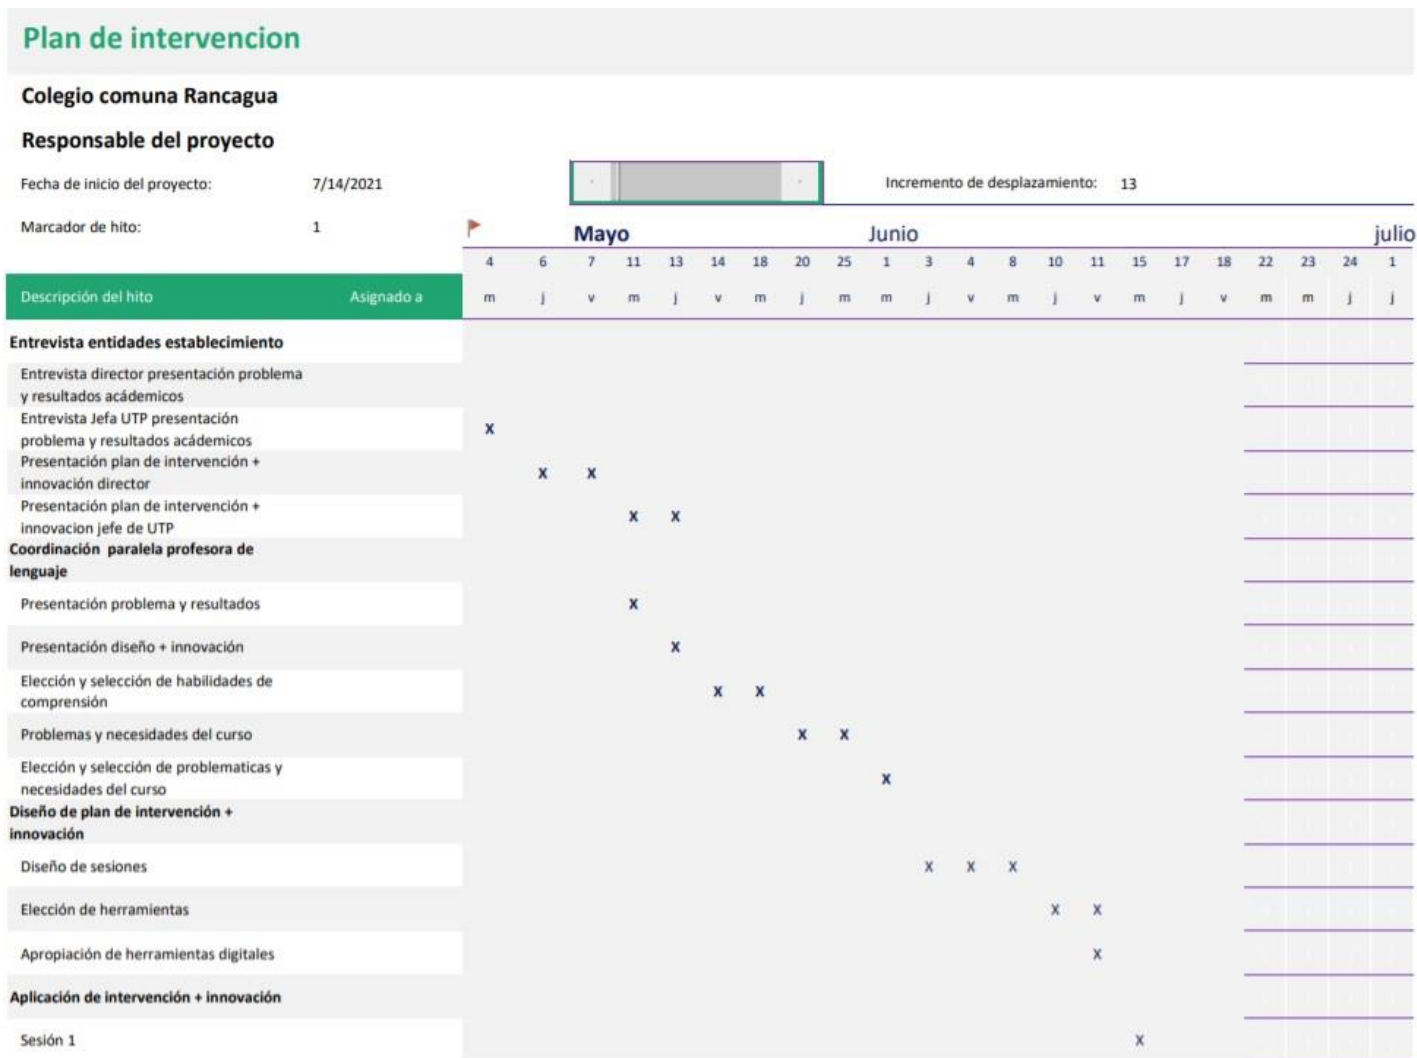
Plan de intervencion

Colegio comuna Rancagua

Responsable del proyecto

Fecha de inicio del proyecto: 7/14/2021

Incremento de desplazamiento: 13

Marcador de hito: 1

| Descripción del hito | Asignado a | Mayo 4 m | 6 j | 7 v | 11 m | 13 j | 14 v | 18 m | 20 j | 25 m | Junio 1 m | 3 j | 4 v | 8 m | 10 j | 11 v | 15 m | 17 j | 18 v | 22 m | 23 m | 24 j | julio 1 j |
|---|---|---|---|---|---|---|---|---|---|---|---|---|---|---|---|---|---|---|---|---|---|---|---|
| Entrevista entidades establecimiento | | | | | | | | | | | | | | | | | | | | | | | |
| Entrevista director presentación problema y resultados acádemicos | | | | | | | | | | | | | | | | | | | | | | | |
| Entrevista Jefa UTP presentación problema y resultados acádemicos | | x | | | | | | | | | | | | | | | | | | | | | |
| Presentación plan de intervención + innovación director | | | x | x | | | | | | | | | | | | | | | | | | | |
| Presentación plan de intervención + innovacion jefe de UTP | | | | | x | x | | | | | | | | | | | | | | | | | |
| Coordinación paralela profesora de lenguaje | | | | | | | | | | | | | | | | | | | | | | | |
| Presentación problema y resultados | | | | | x | | | | | | | | | | | | | | | | | | |
| Presentación diseño + innovación | | | | | | x | | | | | | | | | | | | | | | | | |
| Elección y selección de habilidades de comprensión | | | | | | | x | x | | | | | | | | | | | | | | | |
| Problemas y necesidades del curso | | | | | | | | | x | x | | | | | | | | | | | | | |
| Elección y selección de problematicas y necesidades del curso | | | | | | | | | | | x | | | | | | | | | | | | |
| Diseño de plan de intervención + innovación | | | | | | | | | | | | | | | | | | | | | | | |
| Diseño de sesiones | | | | | | | | | | | | x | x | x | | | | | | | | | |
| Elección de herramientas | | | | | | | | | | | | | | | x | x | | | | | | | |
| Apropiación de herramientas digitales | | | | | | | | | | | | | | | | x | | | | | | | |
| Aplicación de intervención + innovación | | | | | | | | | | | | | | | | | | | | | | | |
| Sesión 1 | | | | | | | | | | | | | | | | | x | | | | | | |